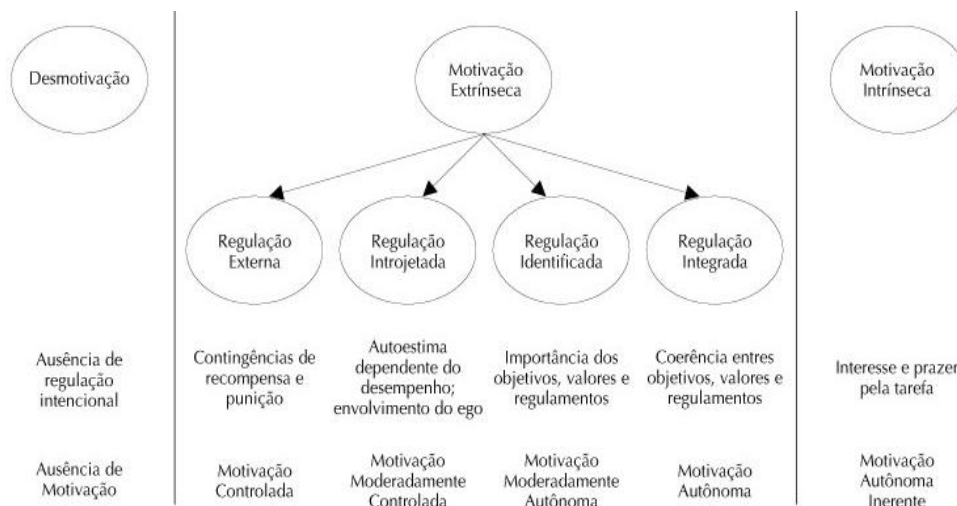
Desmotivação

Motivação Extrínseca

Motivação Intrínseca

Regulação Externa

Regulação Introjetada

Regulação Identificada

Regulação Integrada

Ausência de regulação intencional

Contingências de recompensa e punição

Autoestima dependente do desempenho; envolvimento do ego

Importância dos objetivos, valores e regulamentos

Coerência entres objetivos, valores e regulamentos

Interesse e prazer pela tarefa

Ausência de Motivação

Motivação Controlada

Motivação Moderadamente Controlada

Motivação Moderadamente Autônoma

Motivação Autônoma

Motivação Autônoma Inerente